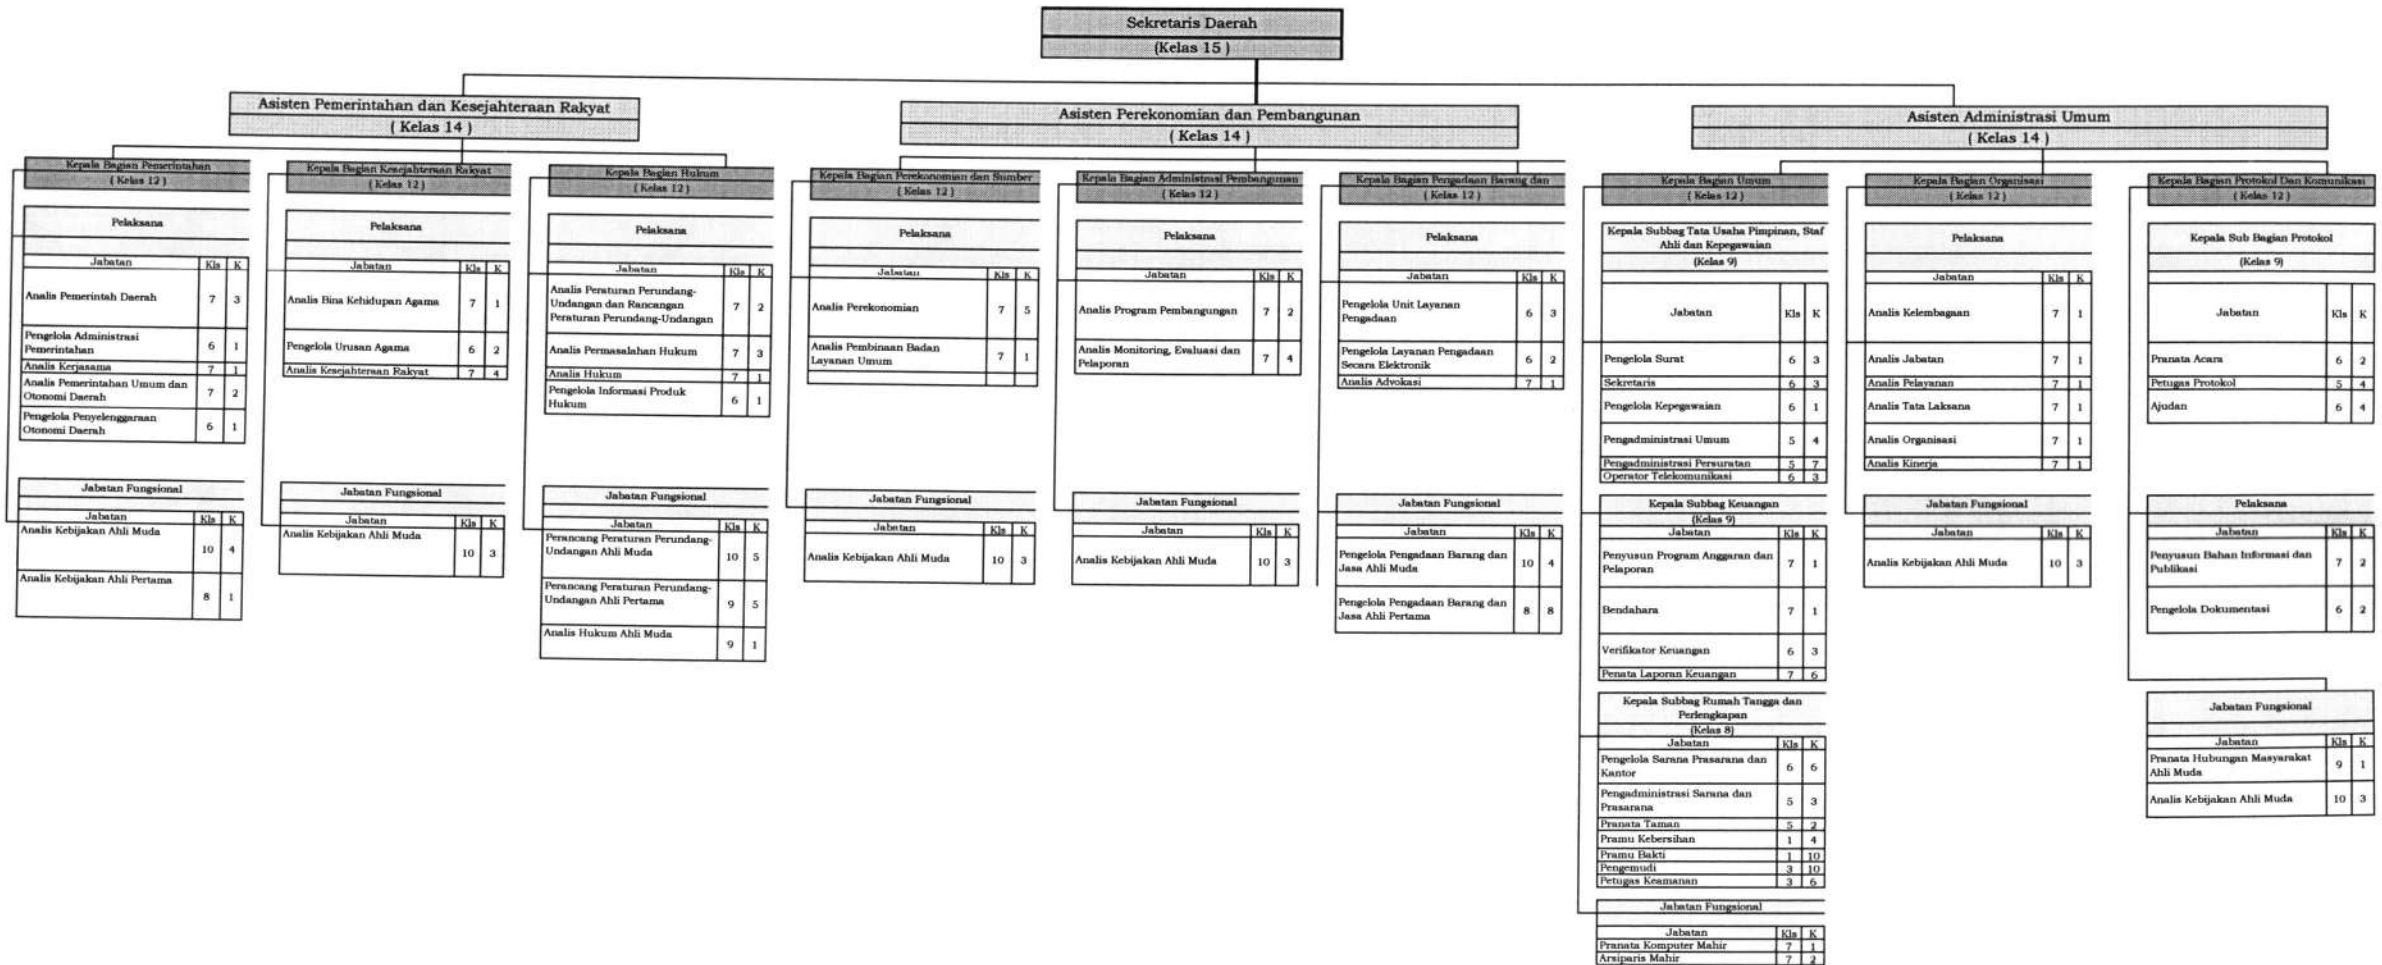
Sekretaris Daerah
(Kelas 15)

Asisten Pemerintahan dan Kesejahteraan Rakyat
(Kelas 14)

Kepala Bagian Pemerintahan
(Kelas 12)

Pelaksana

| Jabatan | Kls | K |
|---|---|---|
| Analis Pemerintah Daerah | 7 | 3 |
| Pengelola Administrasi Pemerintahan | 6 | 1 |
| Analis Kerjasama | 7 | 1 |
| Analis Pemerintahan Umum dan Otonomi Daerah | 7 | 2 |
| Pengelola Penyelenggaraan Otonomi Daerah | 6 | 1 |

Jabatan Fungsional

| Jabatan | Kls | K |
|---|---|---|
| Analis Kebijakan Ahli Muda | 10 | 4 |
| Analis Kebijakan Ahli Pertama | 8 | 1 |

Kepala Bagian Kesejahteraan Rakyat
(Kelas 12)

Pelaksana

| Jabatan | Kls | K |
|---|---|---|
| Analis Bina Kehidupan Agama | 7 | 1 |
| Pengelola Urusan Agama | 6 | 2 |
| Analis Kesejahteraan Rakyat | 7 | 4 |

Jabatan Fungsional

| Jabatan | Kls | K |
|---|---|---|
| Analis Kebijakan Ahli Muda | 10 | 3 |

Kepala Bagian Hukum
(Kelas 12)

Pelaksana

| Jabatan | Kls | K |
|---|---|---|
| Analis Peraturan Perundang-Undangan dan Rancangan Peraturan Perundang-Undangan | 7 | 2 |
| Analis Permasalahan Hukum | 7 | 3 |
| Analis Hukum | 7 | 1 |
| Pengelola Informasi Produk Hukum | 6 | 1 |

Jabatan Fungsional

| Jabatan | Kls | K |
|---|---|---|
| Perancang Peraturan Perundang-Undangan Ahli Muda | 10 | 5 |
| Perancang Peraturan Perundang-Undangan Ahli Pertama | 9 | 5 |
| Analis Hukum Ahli Muda | 9 | 1 |

Asisten Perekonomian dan Pembangunan
(Kelas 14)

Kepala Bagian Perekonomian dan Sumber
(Kelas 12)

Pelaksana

| Jabatan | Kls | K |
|---|---|---|
| Analis Perekonomian | 7 | 5 |
| Analis Pembinaan Badan Layanan Umum | 7 | 1 |

Jabatan Fungsional

| Jabatan | Kls | K |
|---|---|---|
| Analis Kebijakan Ahli Muda | 10 | 3 |

Kepala Bagian Administrasi Pembangunan
(Kelas 12)

Pelaksana

| Jabatan | Kls | K |
|---|---|---|
| Analis Program Pembangungan | 7 | 2 |
| Analis Monitoring, Evaluasi dan Pelaporan | 7 | 4 |

Jabatan Fungsional

| Jabatan | Kls | K |
|---|---|---|
| Analis Kebijakan Ahli Muda | 10 | 3 |

Kepala Bagian Pengadaan Barang dan
(Kelas 12)

Pelaksana

| Jabatan | Kls | K |
|---|---|---|
| Pengelola Unit Layanan Pengadaan | 6 | 3 |
| Pengelola Layanan Pengadaan Secara Elektronik | 6 | 2 |
| Analis Advokasi | 7 | 1 |

Jabatan Fungsional

| Jabatan | Kls | K |
|---|---|---|
| Pengelola Pengadaan Barang dan Jasa Ahli Muda | 10 | 4 |
| Pengelola Pengadaan Barang dan Jasa Ahli Pertama | 8 | 8 |

Asisten Administrasi Umum
(Kelas 14)

Kepala Bagian Umum
(Kelas 12)

Kepala Subbag Tata Usaha Pimpinan, Staf Ahli dan Kepegawaian
(Kelas 9)

| Jabatan | Kls | K |
|---|---|---|
| Pengelola Surat | 6 | 3 |
| Sekretaris | 6 | 3 |
| Pengelola Kepegawaian | 6 | 1 |
| Pengadministrasi Umum | 5 | 4 |
| Pengadministrasi Persuratan | 5 | 7 |
| Operator Telekomunikasi | 6 | 3 |

Kepala Subbag Keuangan
(Kelas 9)

| Jabatan | Kls | K |
|---|---|---|
| Penyusun Program Anggaran dan Pelaporan | 7 | 1 |
| Bendahara | 7 | 1 |
| Verifikator Keuangan | 6 | 3 |
| Penata Laporan Keuangan | 7 | 6 |

Kepala Subbag Rumah Tangga dan Perlengkapan
(Kelas 8)

| Jabatan | Kls | K |
|---|---|---|
| Pengelola Sarana Prasarana dan Kantor | 6 | 6 |
| Pengadministrasi Sarana dan Prasarana | 5 | 3 |
| Pranata Taman | 5 | 2 |
| Pramu Kebersihan | 1 | 4 |
| Pramu Bakti | 1 | 10 |
| Pengemudi | 3 | 10 |
| Petugas Keamanan | 3 | 6 |

Jabatan Fungsional

| Jabatan | Kls | K |
|---|---|---|
| Pranata Komputer Mahir | 7 | 1 |
| Arsiparis Mahir | 7 | 2 |

Kepala Bagian Organisasi
(Kelas 12)

Pelaksana

| Jabatan | Kls | K |
|---|---|---|
| Analis Kelembagaan | 7 | 1 |
| Analis Jabatan | 7 | 1 |
| Analis Pelayanan | 7 | 1 |
| Analis Tata Laksana | 7 | 1 |
| Analis Organisasi | 7 | 1 |
| Analis Kinerja | 7 | 1 |

Jabatan Fungsional

| Jabatan | Kls | K |
|---|---|---|
| Analis Kebijakan Ahli Muda | 10 | 3 |

Kepala Bagian Protokol Dan Komunikasi
(Kelas 12)

Kepala Sub Bagian Protokol
(Kelas 9)

| Jabatan | Kls | K |
|---|---|---|
| Pranata Acara | 6 | 2 |
| Petugas Protokol | 5 | 4 |
| Ajudan | 6 | 4 |

Pelaksana

| Jabatan | Kls | K |
|---|---|---|
| Penyusun Bahan Informasi dan Publikasi | 7 | 2 |
| Pengelola Dokumentasi | 6 | 2 |

Jabatan Fungsional

| Jabatan | Kls | K |
|---|---|---|
| Pranata Hubungan Masyarakat Ahli Muda | 9 | 1 |
| Analis Kebijakan Ahli Muda | 10 | 3 |